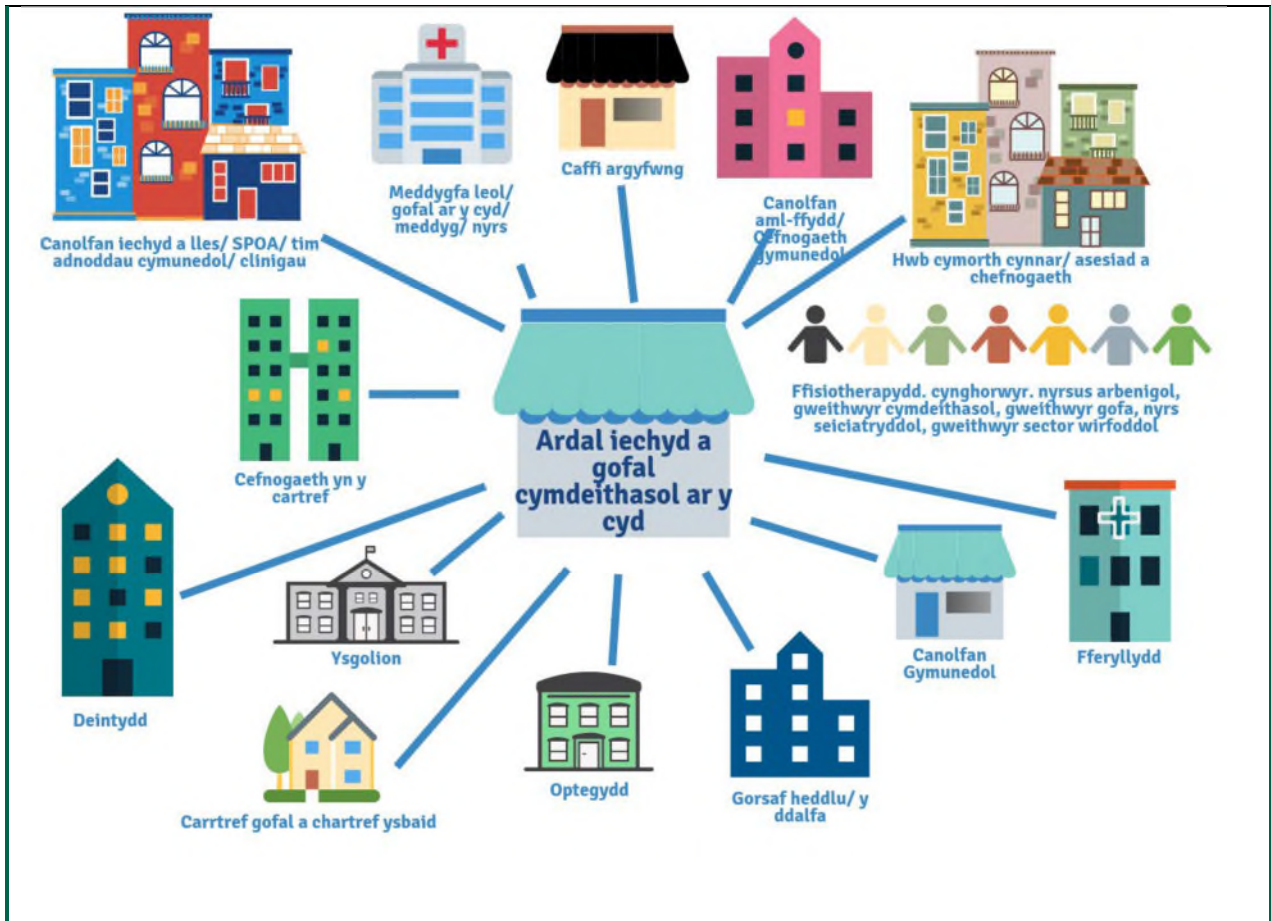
Canolfan iechyd a lles/ SPOA/ tim adnoddau cymunedol/ clinigau

Meddygfa leol/ gofal ar y cyd/ meddyg/ nyrs

Caffi argyfwng

Canolfan aml-ffydd/ Cefnogaeth gymunedol

Hwb cymorth cynnar/ asesiad a chefnogaeth

Ffisiotherapydd. cynghorwyr. nyrsus arbenigol, gweithwyr cymdeithasol, gweithwyr gofa, nyrs seiciatryddol, gweithwyr sector wirfoddol

Cefnogaeth yn y cartref

Ardal iechyd a gofal cymdeithasol ar y cyd

Deintydd

Ysgolion

Canolfan Gymunedol

Fferyllydd

Carrtref gofal a chartref ysbaid

Optegydd

Gorsaf heddlu/ y ddalfa